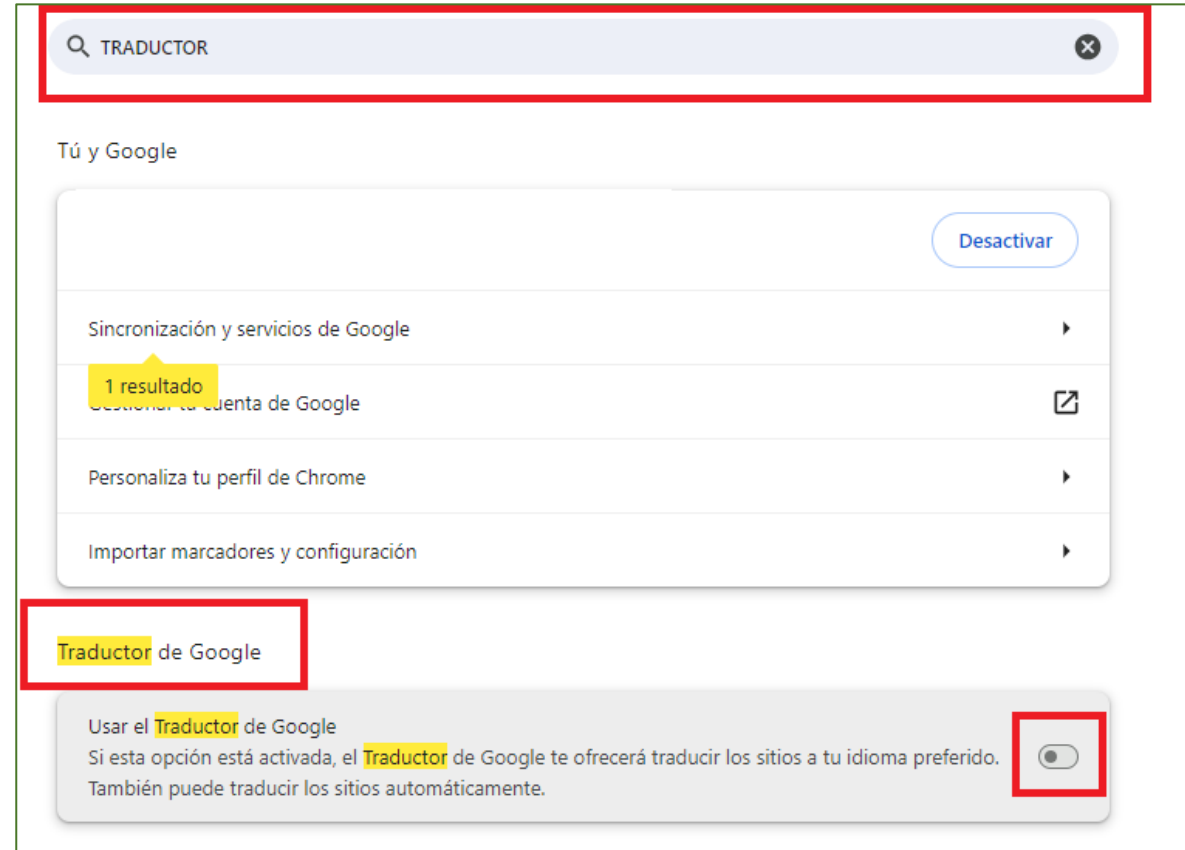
TRADUCTOR

Tú y Google

Desactivar

Sincronización y servicios de Google

1 resultado

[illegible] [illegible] cuenta de Google

Personaliza tu perfil de Chrome

Importar marcadores y configuración

Traductor de Google

Usar el Traductor de Google
Si esta opción está activada, el Traductor de Google te ofrecerá traducir los sitios a tu idioma preferido. También puede traducir los sitios automáticamente.